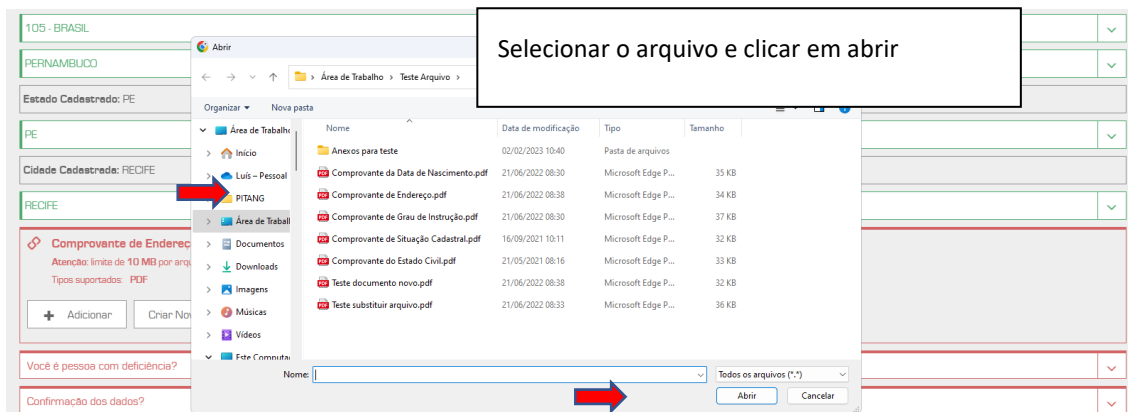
105 - BRASIL

PERNAMBUCO

Estado Cadastrado: PE

PE

Cidade Cadastrada: RECIFE

RECIFE

Comprovante de Endereç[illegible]

Atenção: limite de 10 MB por arq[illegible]

Tipos suportados: PDF

Adicionar

Criar Nov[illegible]

Você é pessoa com deficiência?

Confirmação dos dados?

Abrir

Área de Trabalho › Teste Arquivo ›

Organizar ▾ Nova pasta

Área de Trabalho
Início
Luís – Pessoal
PITANG
Área de Trabalh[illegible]
Documentos
Downloads
Imagens
Músicas
Vídeos
Este Computad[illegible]

| Nome | Data de modificação | Tipo | Tamanho |
|---|---|---|---|
| Anexos para teste | 02/02/2023 10:40 | Pasta de arquivos | |
| Comprovante da Data de Nascimento.pdf | 21/06/2022 08:30 | Microsoft Edge P... | 35 KB |
| Comprovante de Endereço.pdf | 21/06/2022 08:38 | Microsoft Edge P... | 34 KB |
| Comprovante de Grau de Instrução.pdf | 21/06/2022 08:30 | Microsoft Edge P... | 37 KB |
| Comprovante de Situação Cadastral.pdf | 16/09/2021 10:11 | Microsoft Edge P... | 32 KB |
| Comprovante do Estado Civil.pdf | 21/05/2021 08:16 | Microsoft Edge P... | 33 KB |
| Teste documento novo.pdf | 21/06/2022 08:38 | Microsoft Edge P... | 32 KB |
| Teste substituir arquivo.pdf | 21/06/2022 08:33 | Microsoft Edge P... | 36 KB |

Nome:

Todos os arquivos (*.*)

Abrir

Cancelar

Selecionar o arquivo e clicar em abrir